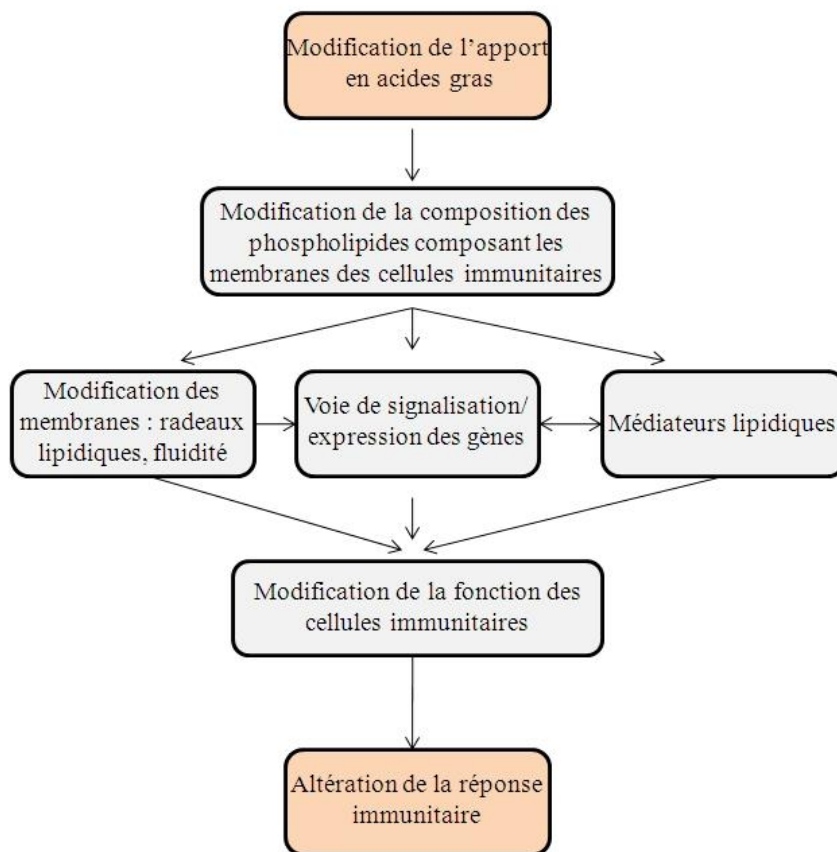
Modification de l'apport en acides gras

Modification de la composition des phospholipides composant les membranes des cellules immunitaires

Modification des membranes : radeaux lipidiques, fluidité

Voie de signalisation/ expression des gènes

Médiateurs lipidiques

Modification de la fonction des cellules immunitaires

Altération de la réponse immunitaire